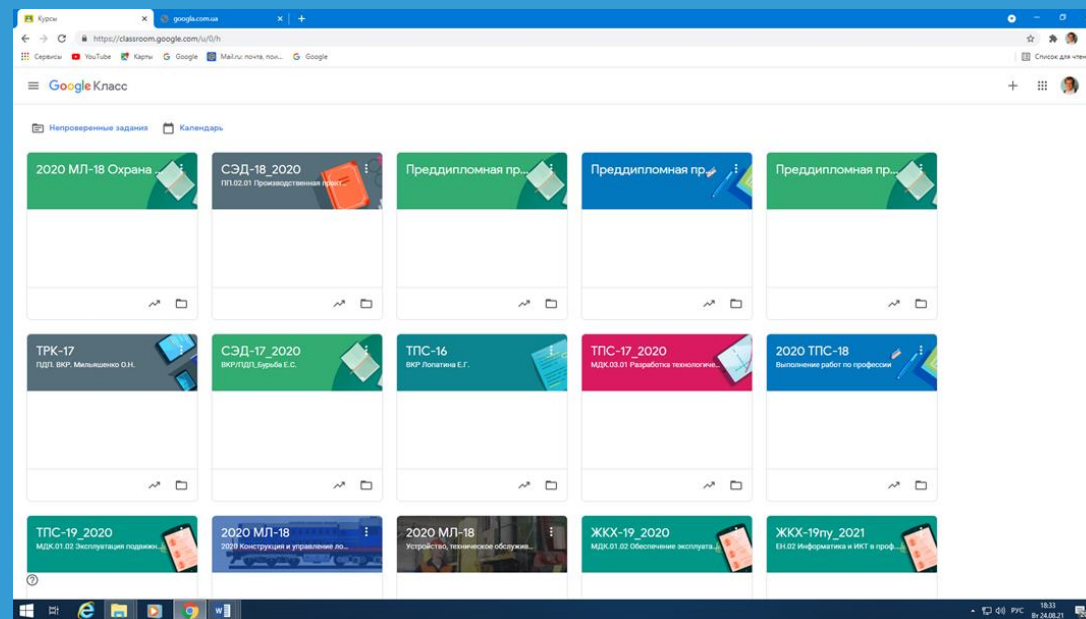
Курсы
google.com.ua
https://classroom.google.com/u/0/h
Сервисы YouTube Карты Google Mail.ru: почта, пои... Google
Список для чтен

Google Класс

Непроверенные задания
Календарь

2020 МЛ-18 Охрана ...

СЭД-18_2020
ПП.02.01 Производственная практ...

Преддипломная пр...

Преддипломная пр...

Преддипломная пр...

ТРК-17
ПДП. ВКР. Мильяшенко О.Н.

СЭД-17_2020
ВКР/ПДП_Бурьба Е.С.

ТПС-16
ВКР Лопатина Е.Г.

ТПС-17_2020
МДК.03.01 Разработка технологиче...

2020 ТПС-18
Выполнение работ по профессии

ТПС-19_2020
МДК.01.02 Эксплуатация подвижн...

2020 МЛ-18
2020 Конструкция и управление ло...

2020 МЛ-18
Устройство, техническое обслужив...

ЖКХ-19_2020
МДК.01.02 Обеспечение эксплуата...

ЖКХ-19пу_2021
ЕН.02 Информатика и ИКТ в проф...

РУС 18:33 Вт 24.08.21